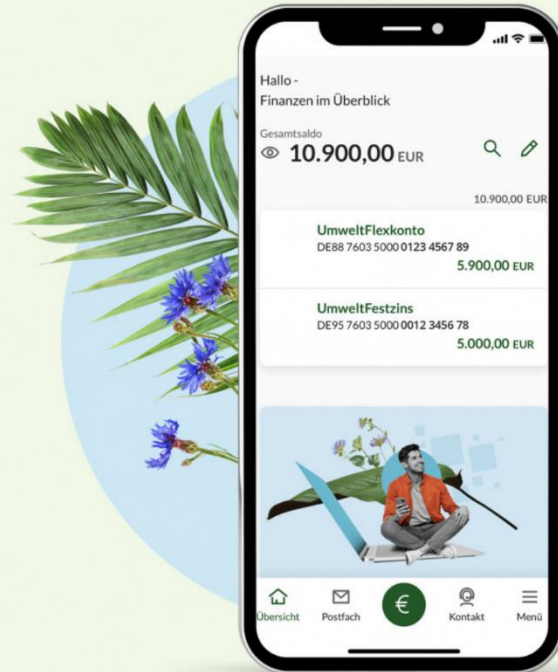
Hallo -
Finanzen im Überblick

Gesamtsaldo
10.900,00 EUR

10.900,00 EUR

UmweltFlexkonto
DE88 7603 5000 0123 4567 89
5.900,00 EUR

UmweltFestzins
DE95 7603 5000 0012 3456 78
5.000,00 EUR

Übersicht Postfach € Kontakt Menü